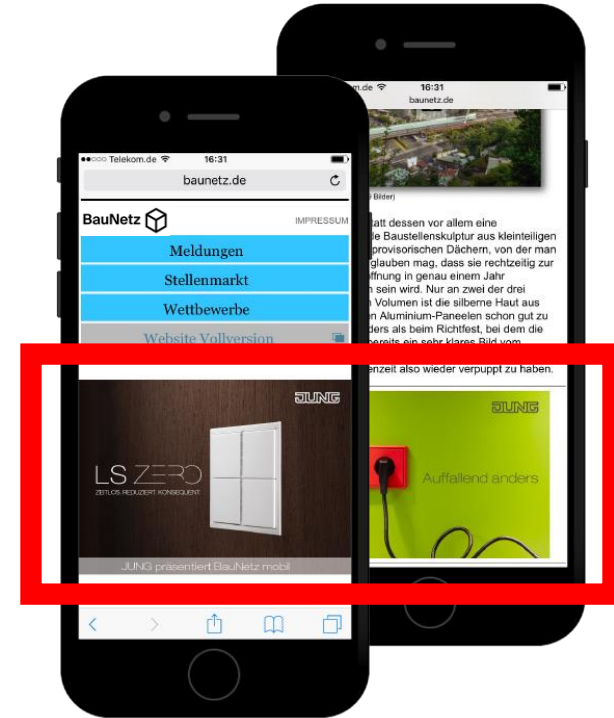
●●○○○ Telekom.de 16:31
baunetz.de

BauNetz
IMPRESSUM

Meldungen
Stellenmarkt
Wettbewerbe
Website Vollversion

JUNG
LS ZERO
ZEITLOS REDUZIERT KONSEQUENT
JUNG präsentiert BauNetz mobil

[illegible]m.de 16:31
baunetz.de

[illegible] Bilder)

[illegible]att dessen vor allem eine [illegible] Baustellenskulptur aus kleinteiligen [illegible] provisorischen Dächern, von der man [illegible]glauben mag, dass sie rechtzeitig zur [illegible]ffnung in genau einem Jahr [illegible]n sein wird. Nur an zwei der drei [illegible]n Volumen ist die silberne Haut aus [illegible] Aluminium-Paneelen schon gut zu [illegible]ders als beim Richtfest, bei dem die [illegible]ereits ein sehr klares Bild vom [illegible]enzeit also wieder verpuppt zu haben.

JUNG
Auffallend anders